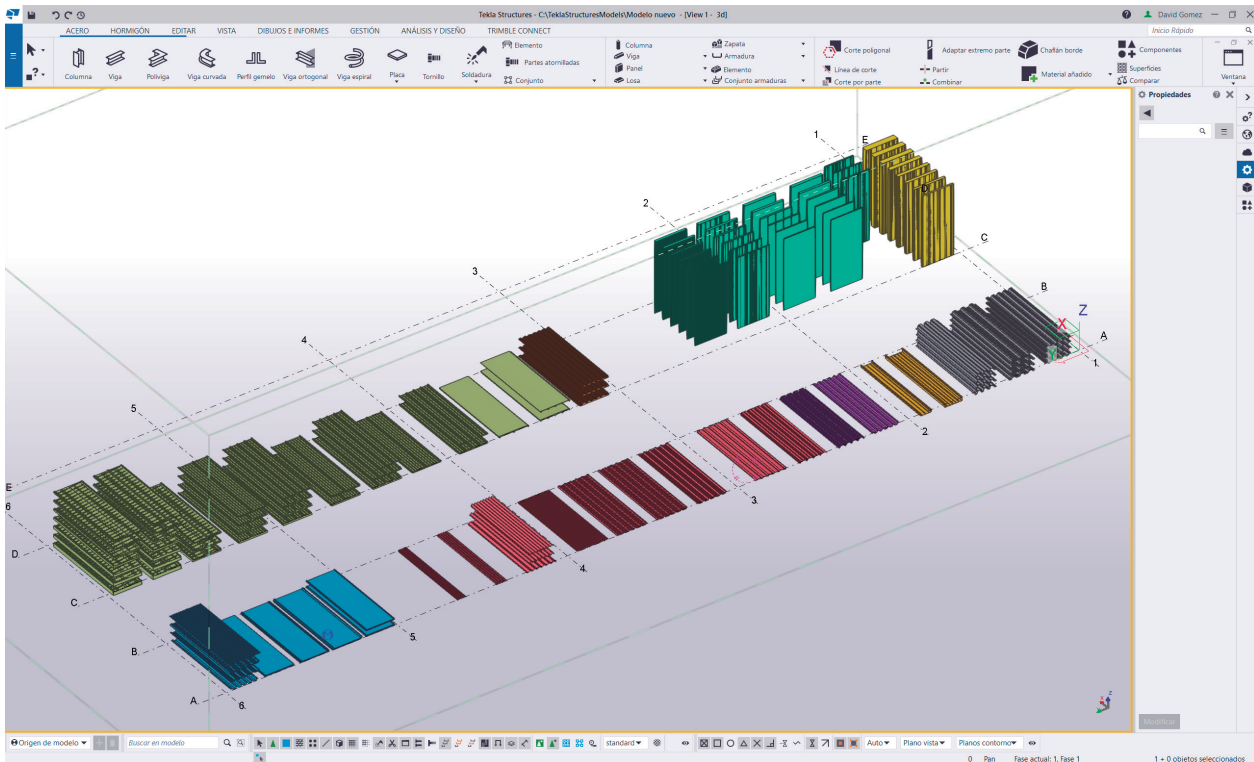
Tekla Structures - C:\TeklaStructuresModels\Modelo nuevo - [View 1 - 3d]

David Gomez

ACERO HORMIGÓN EDITAR VISTA DIBUJOS E INFORMES GESTIÓN ANÁLISIS Y DISEÑO TRIMBLE CONNECT

Inicio Rápido

Columna Viga Poliviga Viga curvada Perfil gemelo Viga ortogonal Viga espiral Placa Tornillo Soldadura Elemento Partes atornilladas Conjunto

Columna Viga Panel Losa Zapata Armadura Elemento Conjunto armaduras

Corte poligonal Línea de corte Corte por parte Adaptar extremo parte Partir Combinar Chaflán borde Material añadido Componentes Superficies Comparar Ventana

Propiedades

1 E 2 D C 3 B Z X Y A 1. 4 2 5 3. E 6 D 4. C 5. B A 6.

Origen de modelo Buscar en modelo standard Auto Plano vista Planos contorno

Modificar

0 Pan Fase actual: 1, Fase 1 1 + 0 objetos seleccionados